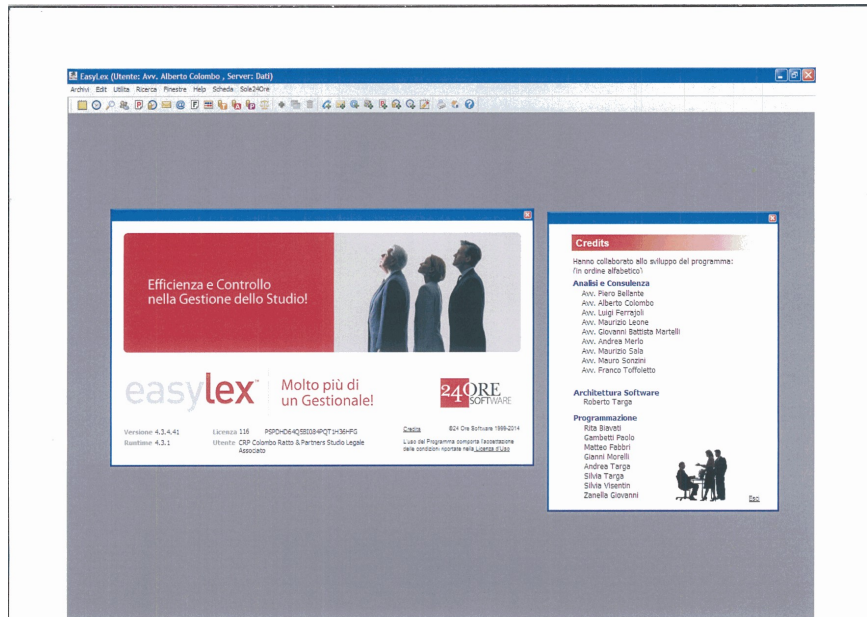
EasyLex (Utente: Avv. Alberto Colombo , Server: Dati)

Archivi Edit Utilità Ricerca Finestre Help Scheda Sole24Ore

Efficienza e Controllo nella Gestione dello Studio!

easylex™

Molto più di un Gestionale!

24ORE SOFTWARE

Versione 4.3.4.41
Runtime 4.3.1

Licenza 116 PSPDHD64Q5B084PQT1H36HFG
Utente CRP Colombo Ratto & Partners Studio Legale Associato

Credits ©24 Ore Software 1996-2014

L'uso del Programma comporta l'accettazione delle condizioni riportate nella Licenza d'Uso

Credits

Hanno collaborato allo sviluppo del programma: (in ordine alfabetico)

Analisi e Consulenza
Avv. Piero Bellante
Avv. Alberto Colombo
Avv. Luigi Ferrajoli
Avv. Maurizio Leone
Avv. Giovanni Battista Martelli
Avv. Andrea Merlo
Avv. Maurizio Sala
Avv. Mauro Sonzini
Avv. Franco Toffoletto

Architettura Software
Roberto Targa

Programmazione
Rita Biavati
Gambetti Paolo
Matteo Fabbri
Gianni Morelli
Andrea Targa
Silvia Targa
Silvia Visentin
Zanella Giovanni

Esci